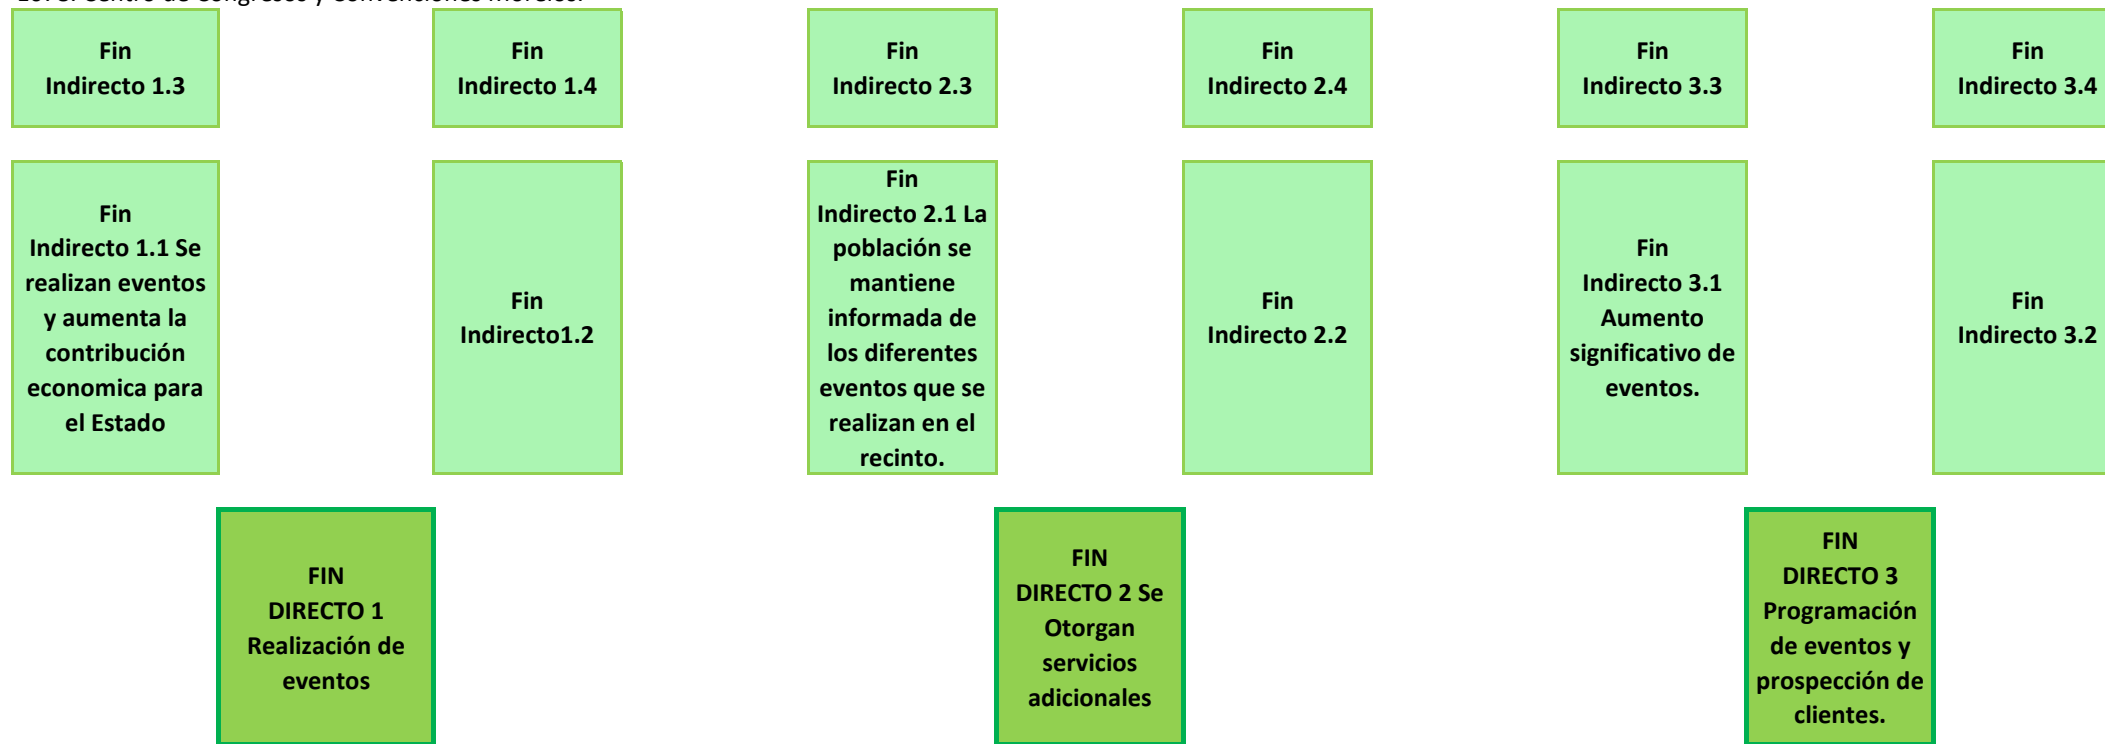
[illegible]

Fin Indirecto 1.3

Fin Indirecto 1.4

Fin Indirecto 2.3

Fin Indirecto 2.4

Fin Indirecto 3.3

Fin Indirecto 3.4

Fin Indirecto 1.1 Se realizan eventos y aumenta la contribución economica para el Estado

Fin Indirecto1.2

Fin Indirecto 2.1 La población se mantiene informada de los diferentes eventos que se realizan en el recinto.

Fin Indirecto 2.2

Fin Indirecto 3.1 Aumento significativo de eventos.

Fin Indirecto 3.2

FIN DIRECTO 1 Realización de eventos

FIN DIRECTO 2 Se Otorgan servicios adicionales

FIN DIRECTO 3 Programación de eventos y prospección de clientes.